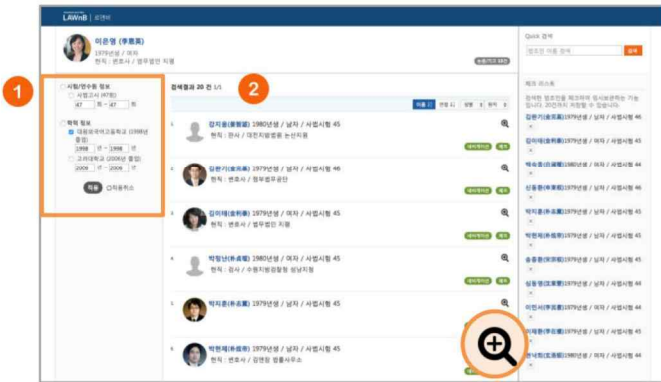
LAWnB | 로연인

이은영 (李恩英)
1979년생 / 여자
현직 : 변호사 / 법무법인 지평

1

시험/연수원 정보
사법고시 (47회)
47 회 ~ 47 회

학력 정보
대원외국어고등학교 (1998년 졸업)
1998 년 ~ 1998 년
고려대학교 (2006년 졸업)
2006 년 ~ 2009 년

적용 C적용취소

검색결과 20 건 1/1

2

이름 | 연령 | 성별 | 회차

1 강지윤(姜智潤) 1980년생 / 남자 / 사법시험 45
현직 : 판사 / 대전지방법원 논산지원

2 김한기(金漢基) 1979년생 / 남자 / 사법시험 46
현직 : 변호사 / 정부법무공단

3 김이태(金利泰) 1979년생 / 여자 / 사법시험 45
현직 : 변호사 / 법무법인 지평

4 박정난(朴貞蘭) 1980년생 / 남자 / 사법시험 45
현직 : 판사 / 수원지방법원 성남지원

5 박지훈(朴志勳) 1979년생 / 남자 / 사법시험 45

6 박현제(朴賢濟) 1979년생 / 남자 / 사법시험 45
현직 : 변호사 / 김앤장 법률사무소

Quick 검색
법조인 이름 검색
검색

체크 리스트
검색한 법조인을 체크하여 임시보관하는 기능입니다. 20건까지 저장할 수 있습니다.
김한기(金漢基)1979년생 / 남자 / 사법시험 46
김이태(金利泰)1979년생 / 여자 / 사법시험 45
백승호(白承鎬)1980년생 / 남자 / 사법시험 44
신동환(申東煥)1980년생 / 남자 / 사법시험 45
박지훈(朴志勳)1979년생 / 남자 / 사법시험 45
박현제(朴賢濟)1979년생 / 남자 / 사법시험 45
송중현(宋重賢)1979년생 / 남자 / 사법시험 45
심동영(沈東永)1979년생 / 남자 / 사법시험 44
안인서(安仁瑞)1979년생 / 남자 / 사법시험 44
이재환(李在煥)1979년생 / 남자 / 사법시험 45
전낙천(全洛天)1979년생 / 남자 / 사법시험 44